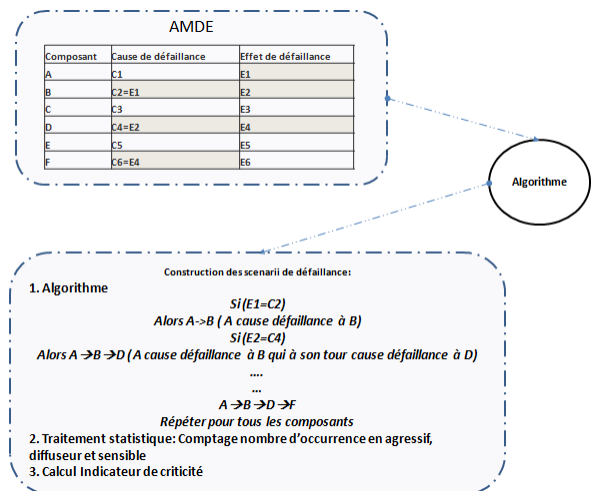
AMDE

| Composant | Cause de défaillance | Effet de défaillance |
|---|---|---|
| A | C1 | E1 |
| B | C2=E1 | E2 |
| C | C3 | E3 |
| D | C4=E2 | E4 |
| E | C5 | E5 |
| F | C6=E4 | E6 |

Algorithme

Construction des scenarii de défaillance:

1. Algorithme

Si (E1=C2)

Alors A->B ( A cause défaillance à B)

Si (E2=C4)

Alors A →B →D (A cause défaillance à B qui à son tour cause défaillance à D)

....

...

A →B →D →F

Répéter pour tous les composants

2. Traitement statistique: Comptage nombre d'occurrence en agressif, diffuseur et sensible

3. Calcul Indicateur de criticité